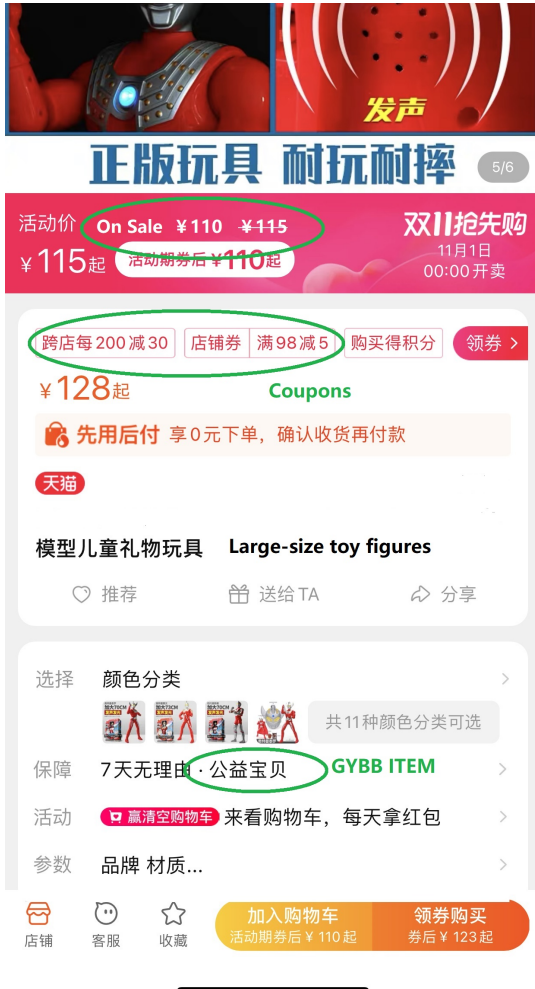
发声

正版玩具 耐玩耐摔 5/6

活动价 On Sale ¥110 ~~¥115~~
¥115起 活动期券后 ¥110起

双11抢先购
11月1日
00:00开卖

跨店每200减30 店铺券 满98减5 购买得积分 领券 >

¥128起 Coupons

先用后付 享0元下单，确认收货再付款

天猫

模型儿童礼物玩具 Large-size toy figures

推荐 送给TA 分享

选择 颜色分类 >
共11种颜色分类可选

保障 7天无理由 · 公益宝贝 GYBB ITEM >

活动 赢清空购物车 来看购物车，每天拿红包 >

参数 品牌 材质... >

店铺 客服 收藏 加入购物车 活动期券后 ¥110起 领券购买 券后 ¥123起